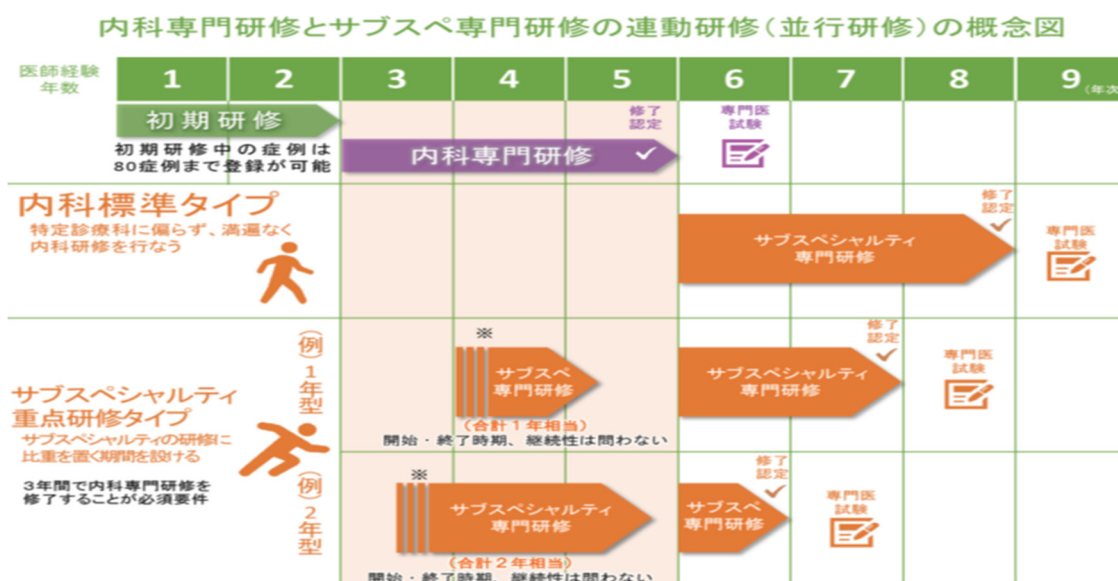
内科専門研修とサブスペ専門研修の連動研修（並行研修）の概念図

| 医師経験年数 | 1 | 2 | 3 | 4 | 5 | 6 | 7 | 8 | 9（年次） |
|---|---|---|---|---|---|---|---|---|---|

初期研修

初期研修中の症例は80症例まで登録が可能

内科専門研修

修了認定

専門医試験

内科標準タイプ

特定診療科に偏らず、満遍なく内科研修を行なう

サブスペシャルティ専門研修

修了認定

専門医試験

サブスペシャルティ重点研修タイプ

サブスペシャルティの研修に比重を置く期間を設ける

3年間で内科専門研修を修了することが必須要件

例1年型

※

サブスペ専門研修

（合計１年相当）

開始・終了時期、継続性は問わない

サブスペシャルティ専門研修

修了認定

専門医試験

例2年型

※

サブスペシャルティ専門研修

（合計２年相当）

開始・終了時期、継続性は問わない

サブスペ専門研修

修了認定

専門医試験